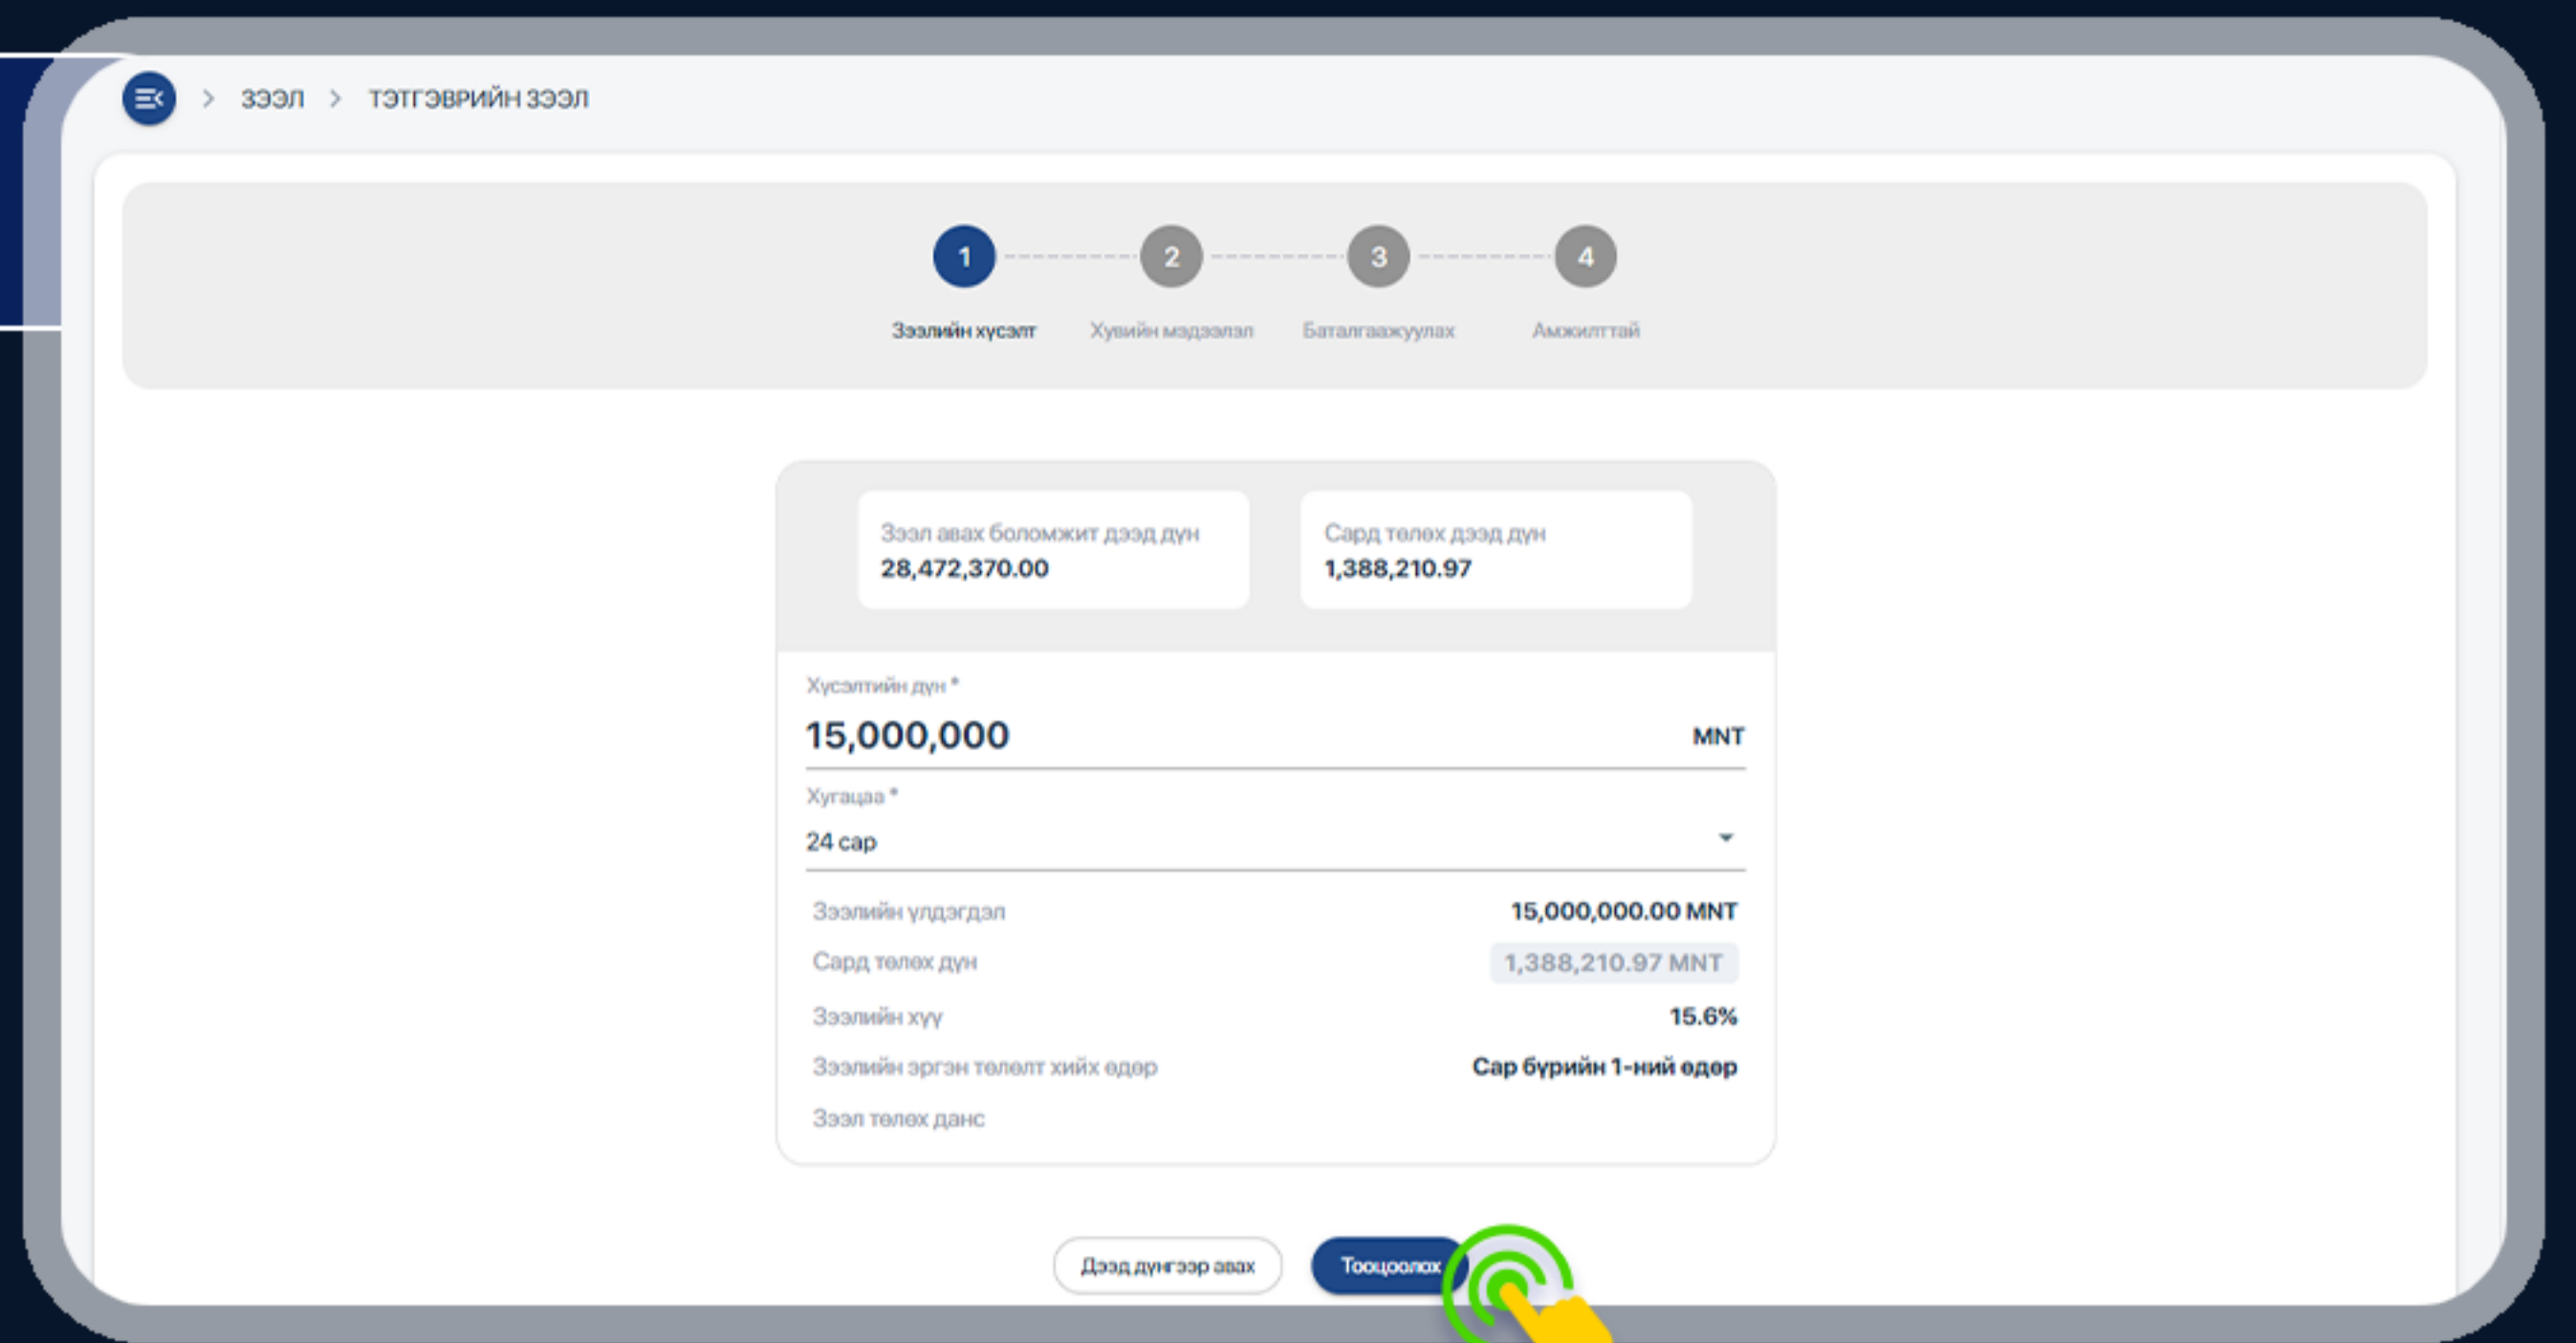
> ЗЭЭЛ > ТЭТГЭВРИЙН ЗЭЭЛ

1
Зээлийн хүсэлт

2
Хувийн мэдээлэл

3
Баталгаажуулах

4
Амжилттай

Зээл авах боломжит дээд дүн
28,472,370.00

Сард төлөх дээд дүн
1,388,210.97

Хүсэлтийн дүн *
15,000,000
MNT

Хугацаа *
24 сар

| | |
|---|---|
| Зээлийн үлдэгдэл | 15,000,000.00 MNT |
| Сард төлөх дүн | 1,388,210.97 MNT |
| Зээлийн хүү | 15.6% |
| Зээлийн эргэн төлөлт хийх өдөр | Сар бүрийн 1-ний өдөр |
| Зээл төлөх данс | |

Дээд дүнгээр авах
Тооцоолох